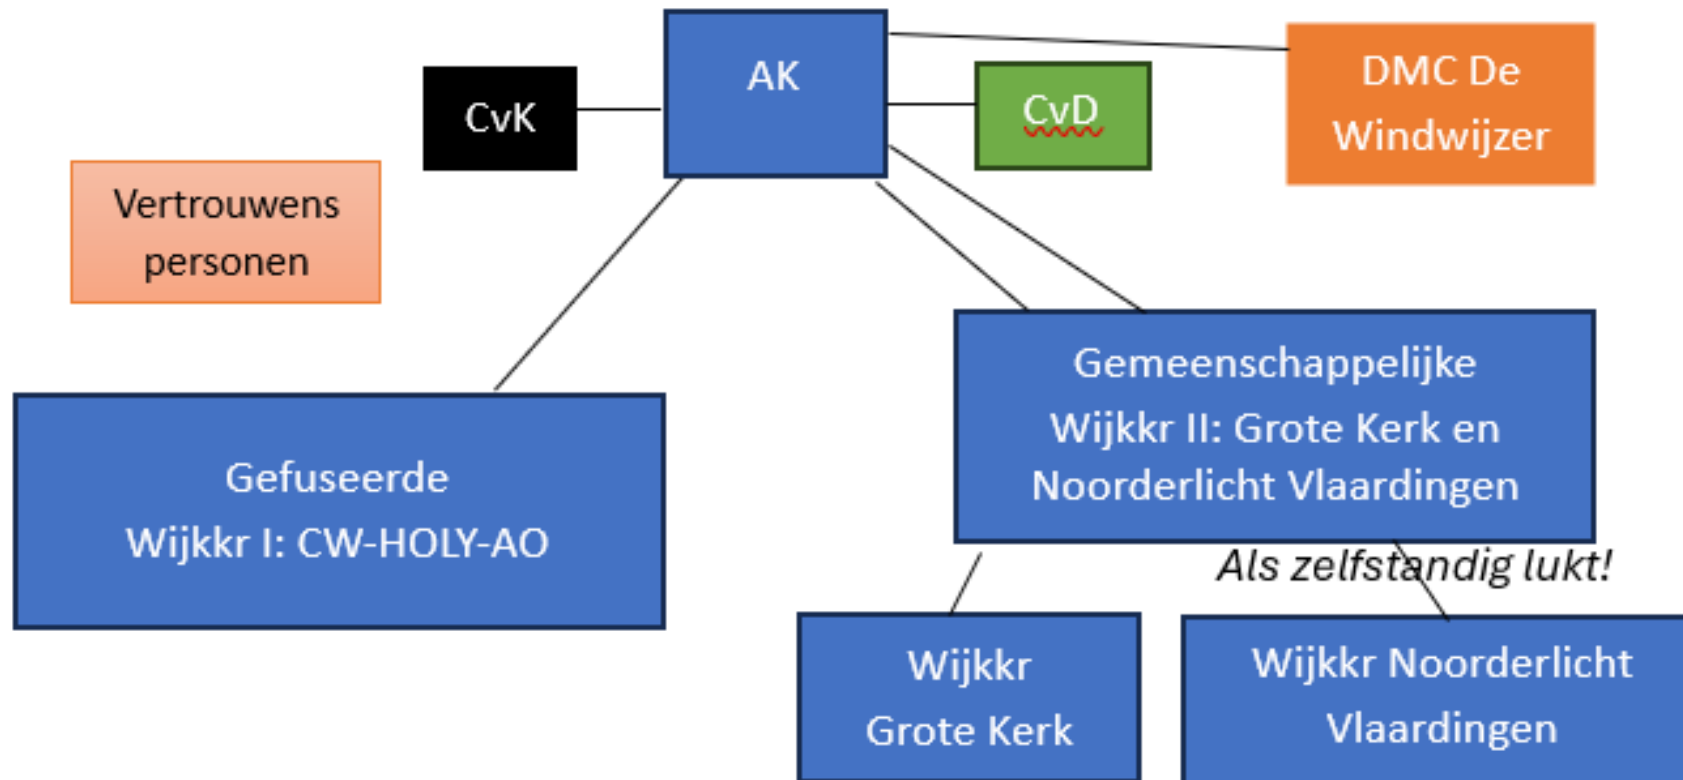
AK

CvK

CvD

DMC De Windwijzer

Vertrouwens personen

Gefuseerde Wijkkr I: CW-HOLY-AO

Gemeenschappelijke Wijkkr II: Grote Kerk en Noorderlicht Vlaardingen

Als zelfstandig lukt!

Wijkkr Grote Kerk

Wijkkr Noorderlicht Vlaardingen